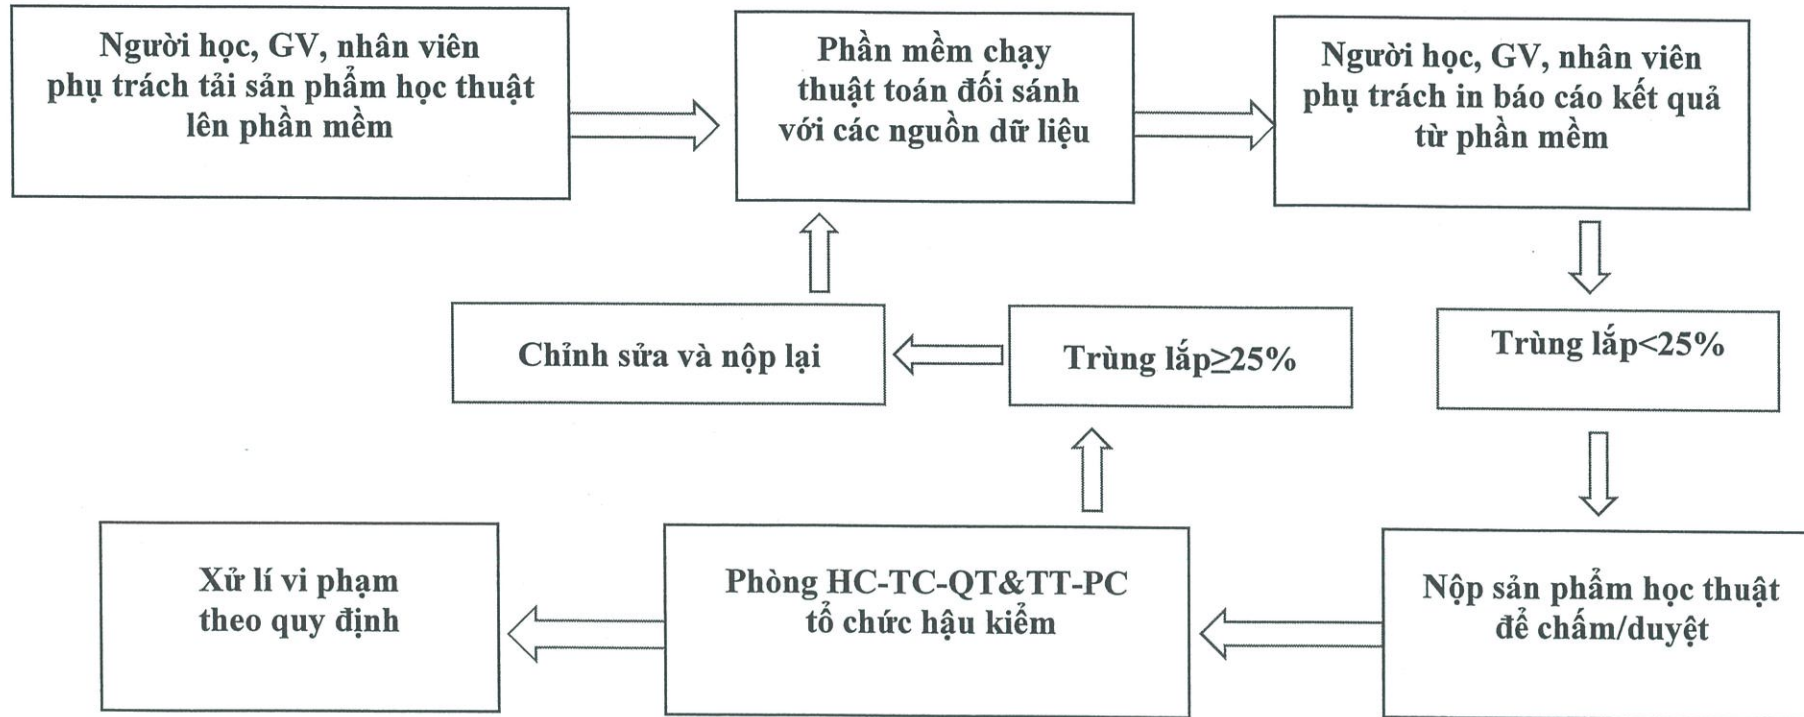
Người học, GV, nhân viên phụ trách tải sản phẩm học thuật lên phần mềm

Phần mềm chạy thuật toán đối sánh với các nguồn dữ liệu

Người học, GV, nhân viên phụ trách in báo cáo kết quả từ phần mềm

Chỉnh sửa và nộp lại

Trùng lắp$\geq$25%

Trùng lắp<25%

Xử lí vi phạm theo quy định

Phòng HC-TC-QT&TT-PC tổ chức hậu kiểm

Nộp sản phẩm học thuật để chấm/duyệt